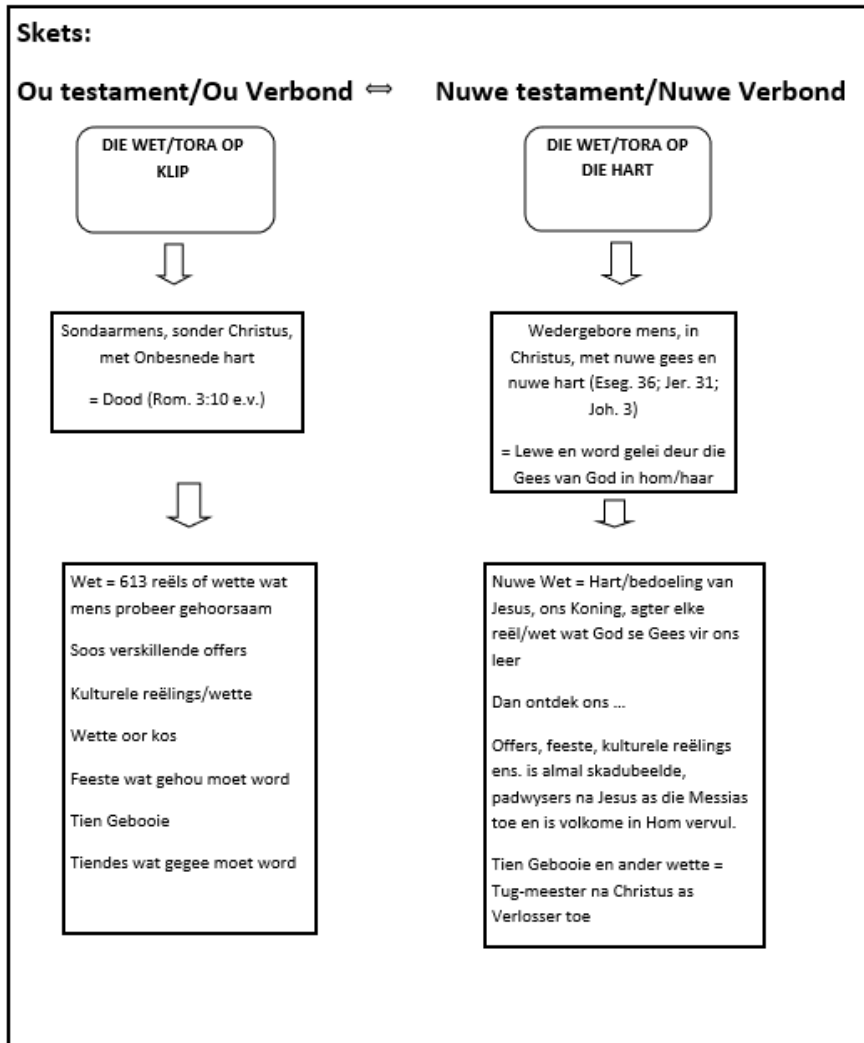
Skets:

Ou testament/Ou Verbond ⟺ Nuwe testament/Nuwe Verbond

DIE WET/TORA OP KLIP

Sondaarmens, sonder Christus, met Onbesnede hart

= Dood (Rom. 3:10 e.v.)

Wet = 613 reëls of wette wat mens probeer gehoorsaam

Soos verskillende offers

Kulturele reëlings/wette

Wette oor kos

Feeste wat gehou moet word

Tien Gebooie

Tiendes wat gegee moet word

DIE WET/TORA OP DIE HART

Wedergebore mens, in Christus, met nuwe gees en nuwe hart (Eseg. 36; Jer. 31; Joh. 3)

= Lewe en word gelei deur die Gees van God in hom/haar

Nuwe Wet = Hart/bedoeling van Jesus, ons Koning, agter elke reël/wet wat God se Gees vir ons leer

Dan ontdek ons ...

Offers, feeste, kulturele reëlings ens. is almal skadubeelde, padwysers na Jesus as die Messias toe en is volkome in Hom vervul.

Tien Gebooie en ander wette = Tug-meester na Christus as Verlosser toe